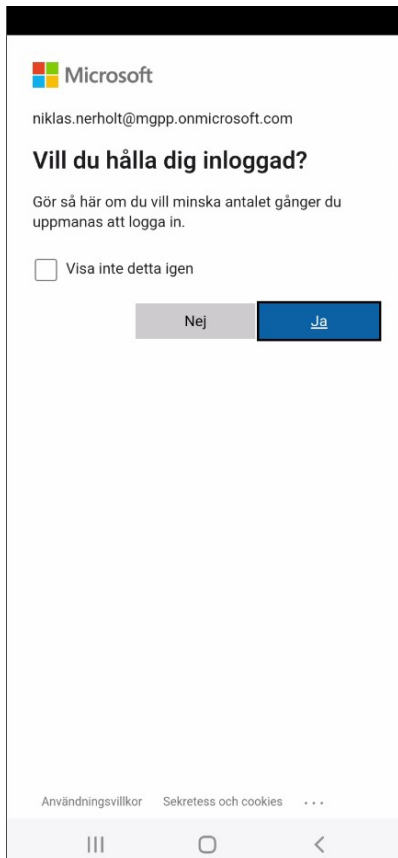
Microsoft

niklas.nerholt@mgpp.onmicrosoft.com

Vill du hålla dig inloggad?

Gör så här om du vill minska antalet gånger du uppmanas att logga in.

Visa inte detta igen

Nej

Ja

Användningsvillkor Sekretess och cookies ...